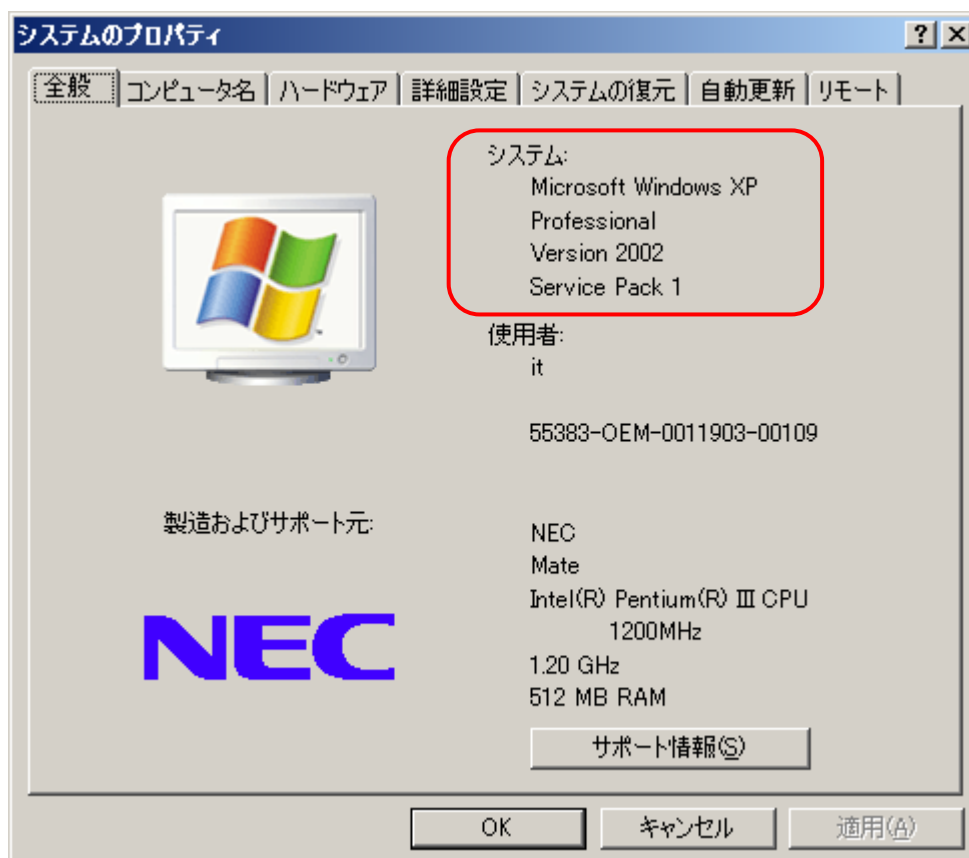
システムのプロパティ

?

全般 | コンピュータ名 | ハードウェア | 詳細設定 | システムの復元 | 自動更新 | リモート

システム:
Microsoft Windows XP
Professional
Version 2002
Service Pack 1

使用者:
it

55383-OEM-0011903-00109

製造およびサポート元:

NEC

NEC
Mate
Intel(R) Pentium(R) III CPU
1200MHz
1.20 GHz
512 MB RAM

サポート情報(S)

OK
キャンセル
適用(A)